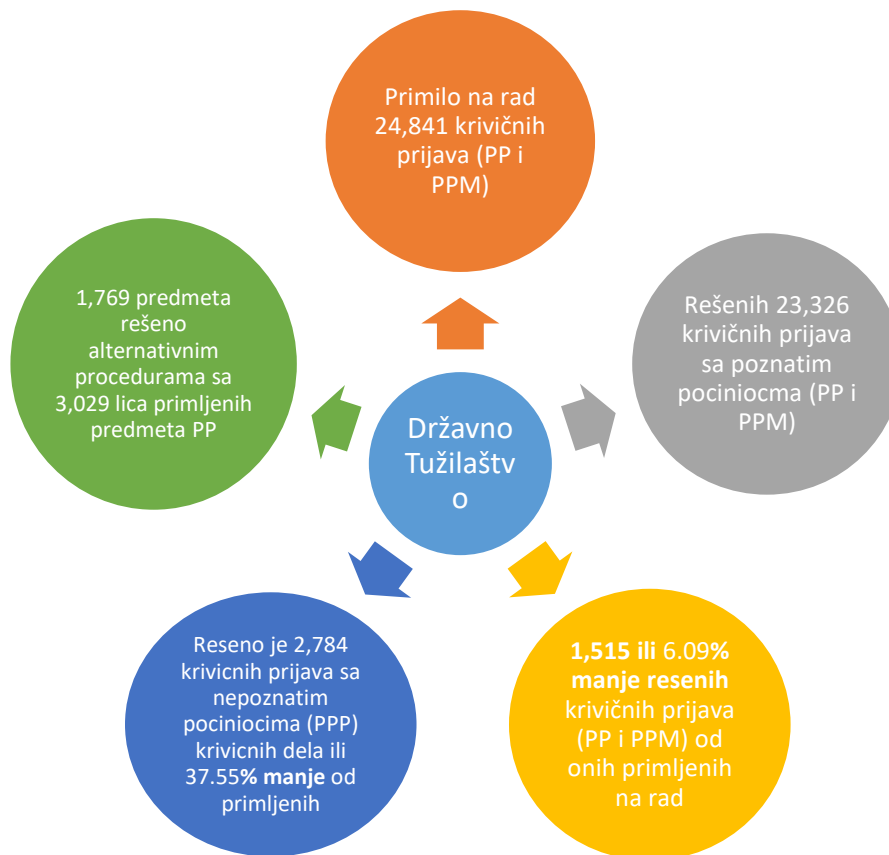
Primilo na rad 24,841 krivičnih prijava (PP i PPM)

Rešenih 23,326 krivičnih prijava sa poznatim pociniocma (PP i PPM)

1,515 ili 6.09% manje resenih krivičnih prijava (PP i PPM) od onih primljenih na rad

Reseno je 2,784 krivicnih prijava sa nepoznatim pociniocima (PPP) krivicnih dela ili 37.55% manje od primljenih

1,769 predmeta rešeno alternativnim procedurama sa 3,029 lica primljenih predmeta PP

Državno Tužilaštvo